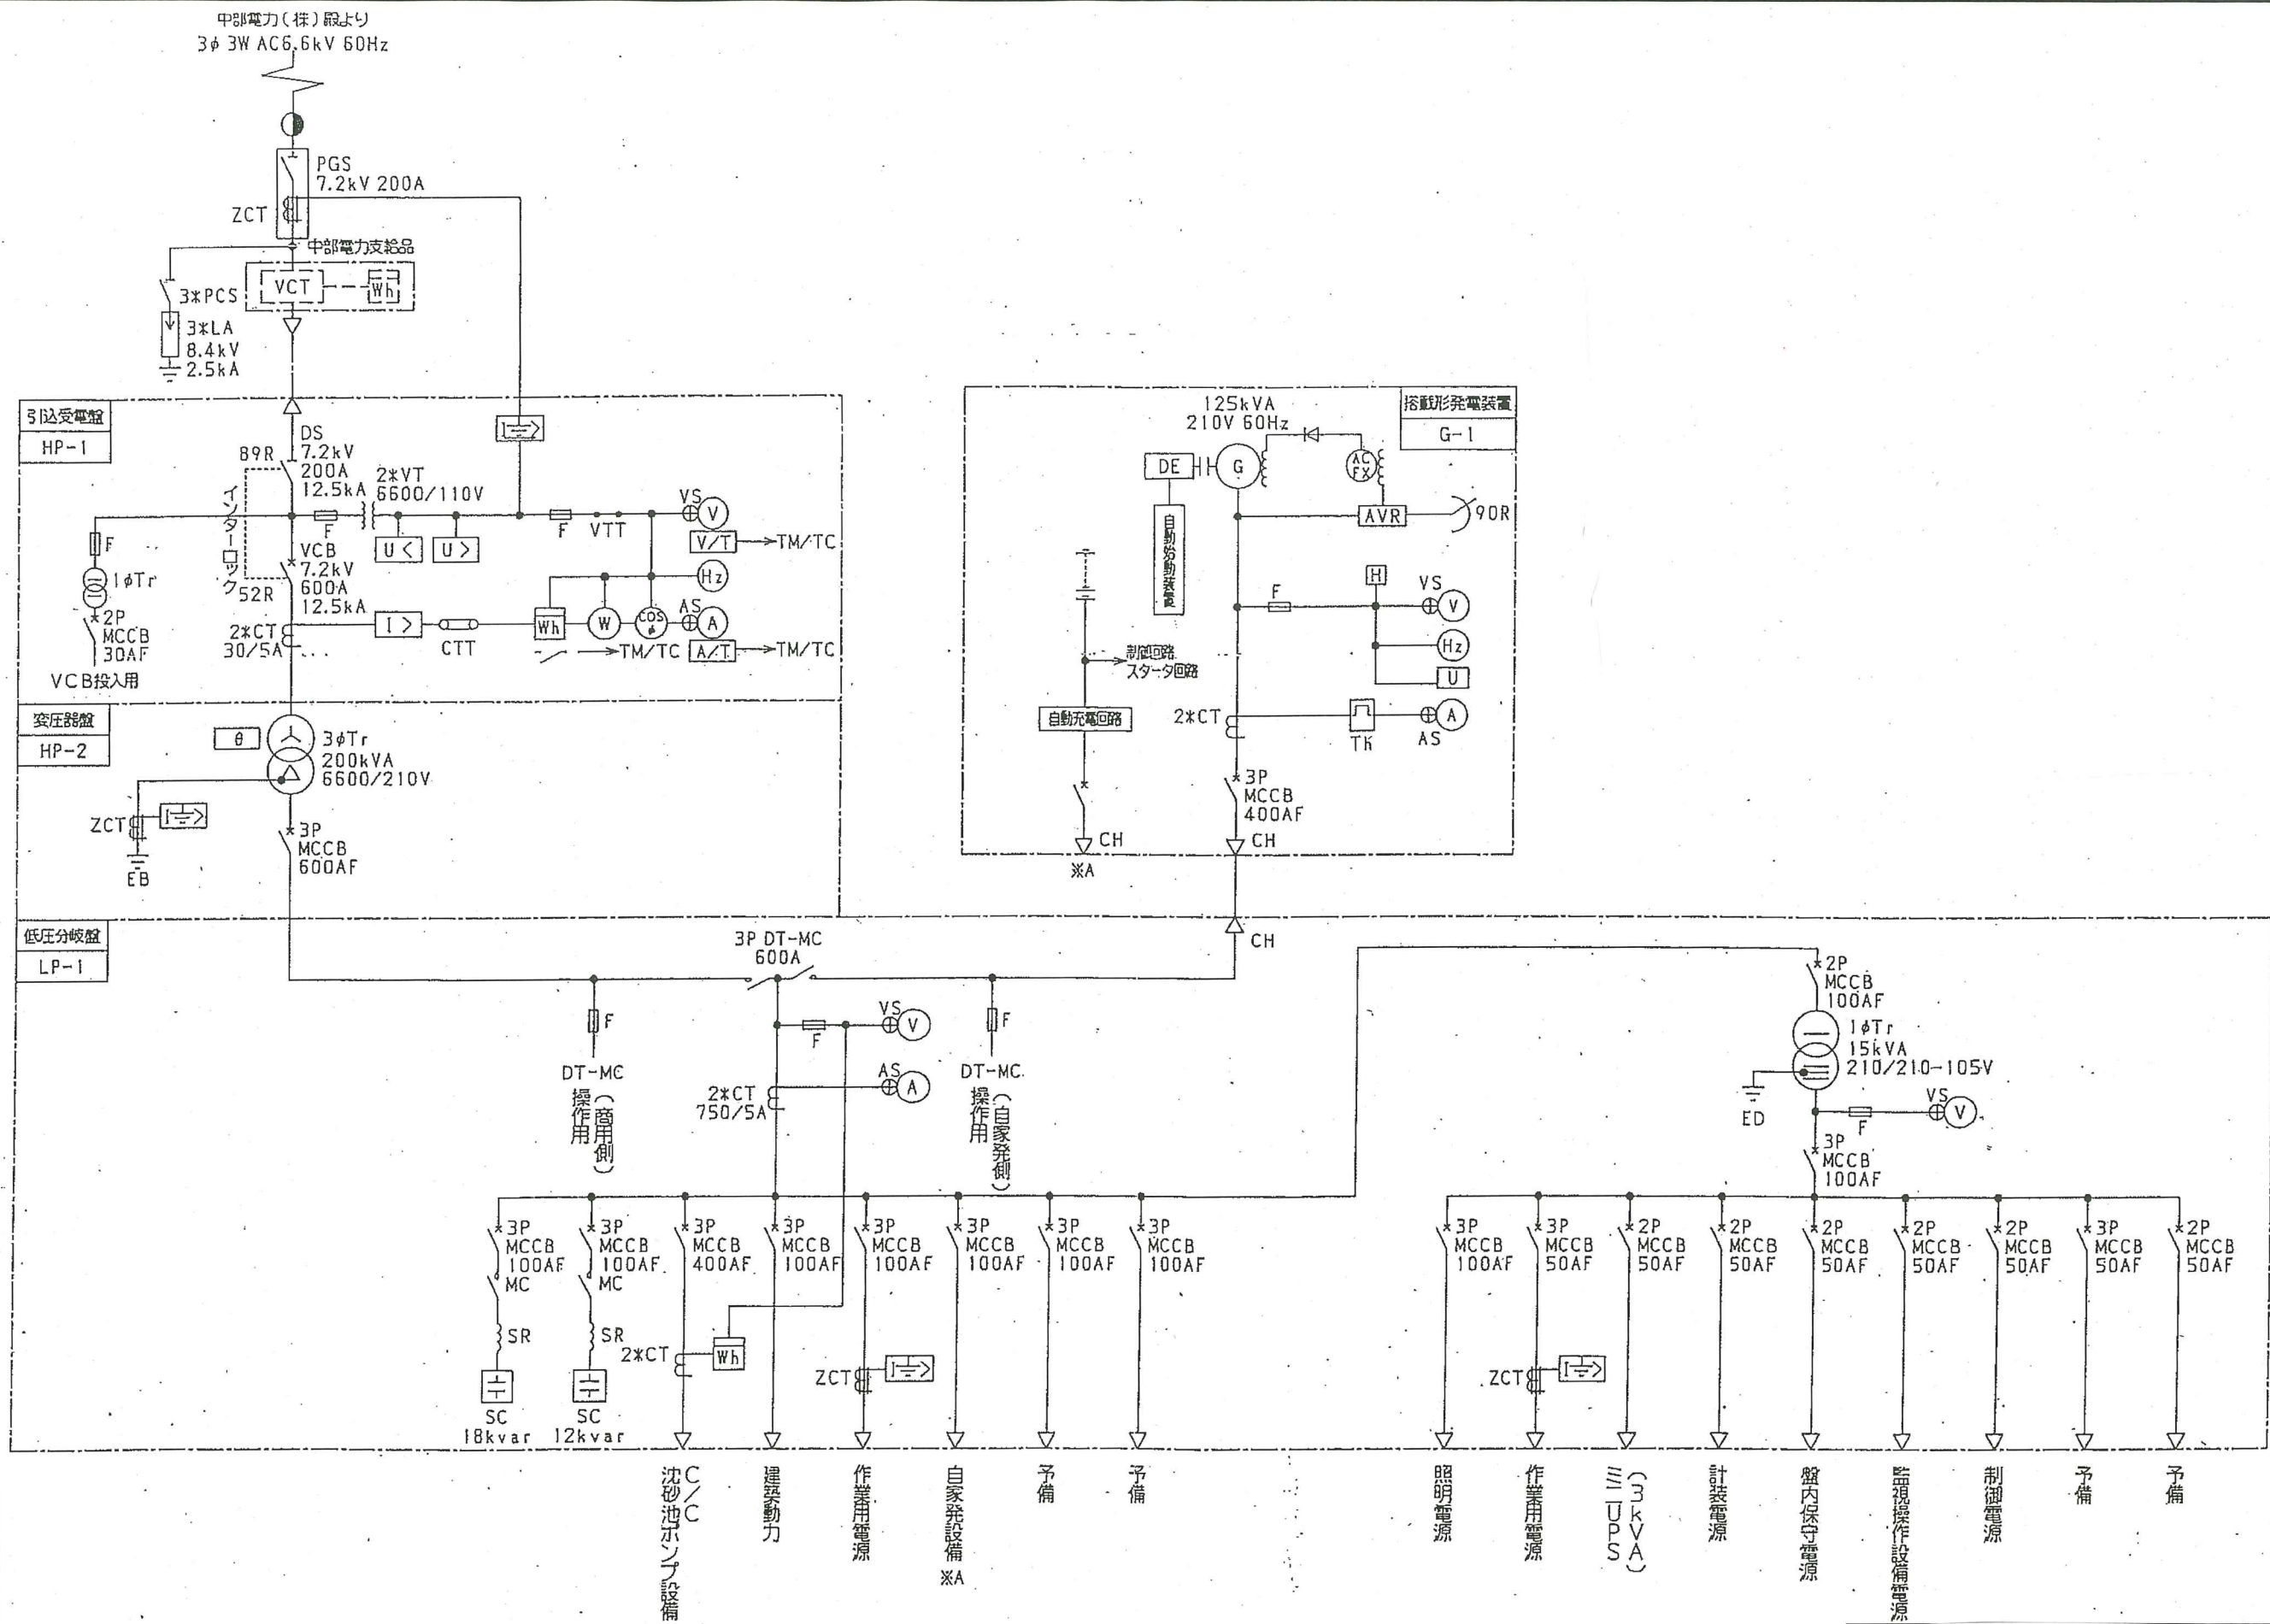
中部電力(株)殿より
3φ 3W AC6.6kV 60Hz

PGS
7.2kV 200A
ZCT
中部電力支給品
3*PCS
VCT
Wh
3*LA
8.4kV
2.5kA

引込受電盤
HP-1
DS
7.2kV
200A
12.5kA
89R
2*VT
6600/110V
インターロック
F
VTT
VS
V
V/T
TM/TC
U<
U>
F
1φTr
2P
MCCB
30AF
VCB投入用
VCB
7.2kV
600A
12.5kA
52R
Hz
2*CT
30/5A
I>
CTT
Wh
W
cos φ
AS
A
TM/TC
A/T
TM/TC

変圧器盤
HP-2
θ
3φTr
200kVA
6600/210V
ZCT
I≒>
EB
3P
MCCB
600AF

搭載形発電装置
G-1
125kVA
210V 60Hz
DE
G
ACEX
AVR
90R
自動始動装置
F
H
VS
V
Hz
U
制御回路
スタータ回路
自動充電回路
2*CT
TK
AS
A
3P
MCCB
400AF
CH
CH
※A

低圧分岐盤
LP-1
3P DT-MC
600A
CH
F
F
VS
V
F
DT-MC
操作用(商用側)
2*CT
750/5A
AS
A
DT-MC
操作用(自家発側)
2P
MCCB
100AF
1φTr
15kVA
210/210-105V
ED
VS
V
F
3P
MCCB
100AF

3P MCCB 100AF MC SR SC 18kvar
3P MCCB 100AF MC SR SC 12kvar
3P MCCB 400AF 2*CT Wh
3P MCCB 100AF
3P MCCB 100AF ZCT I≒>
3P MCCB 100AF
3P MCCB 100AF
3P MCCB 100AF
3P MCCB 100AF
3P MCCB 50AF ZCT I≒>
2P MCCB 50AF
2P MCCB 50AF
2P MCCB 50AF
2P MCCB 50AF
2P MCCB 50AF
3P MCCB 50AF
2P MCCB 50AF

C/C沈砂池ポンプ設備
建築動力
作業用電源
自家発設備 ※A
予備
予備
照明電源
作業用電源
ミニUPS(3kVA)
計装電源
盤内保守電源
監視操作設備電源
制御電源
予備
予備